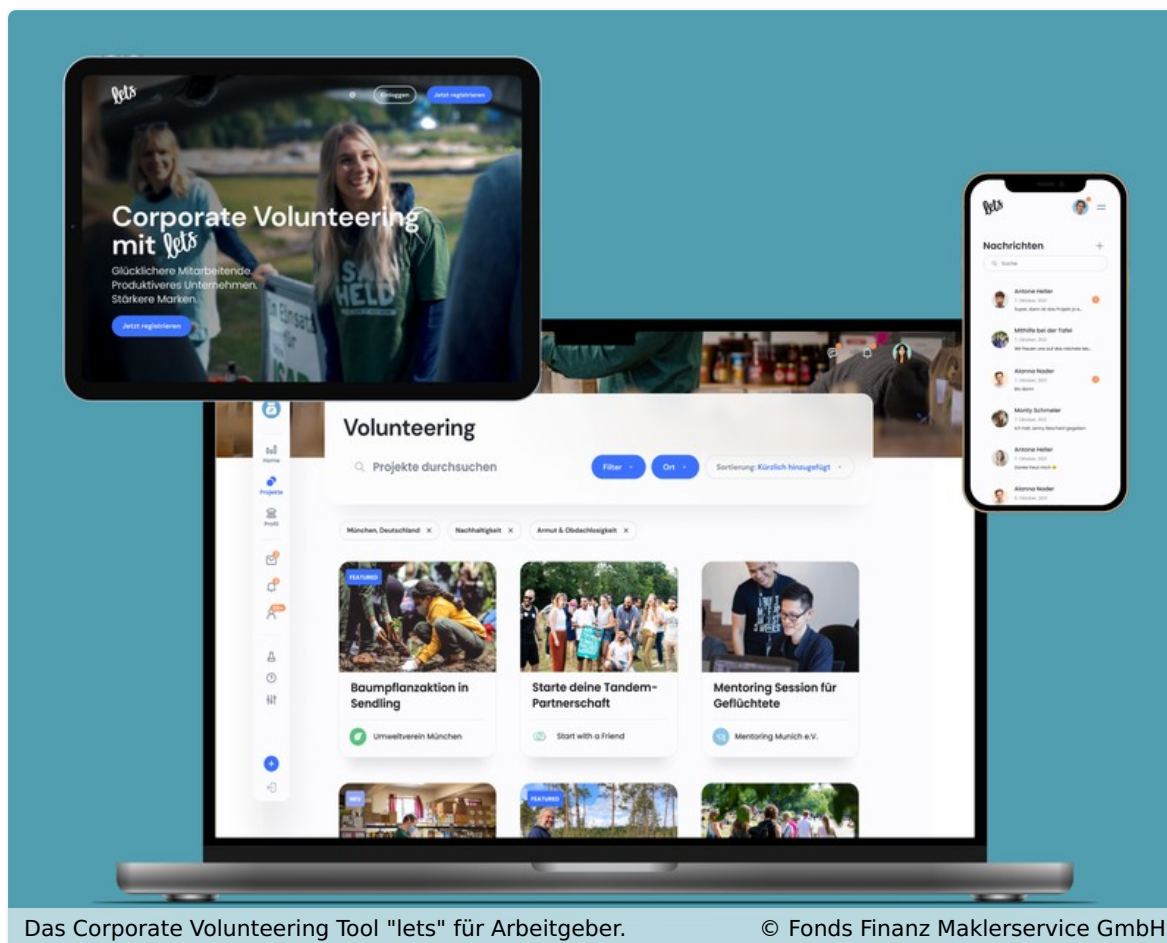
lets

Einloggen Jetzt registrieren

Corporate Volunteering mit lets

Glücklichere Mitarbeitende. Produktiveres Unternehmen. Stärkere Marken.

Jetzt registrieren

lets

Nachrichten

Suche

Antone Heller
Super, dann ist das Projekt ja s...

Mithilfe bei der Tafel
Wir freuen uns auf das nächste Mal...

Alanna Nader
Bis dann!

Monty Schmeler
Ich hab Jenny Bescheid gegeben

Antone Heller
Danke Dir!

Alanna Nader

Home
Projekte
Profil

Volunteering

Projekte durchsuchen

Filter
Ort
Sortierung: Kürzlich hinzugefügt

München, Deutschland ×
Nachhaltigkeit ×
Armut & Obdachlosigkeit ×

FEATURED
Baumpflanzaktion in Sendling
Umweltverein München

Starte deine Tandem-Partnerschaft
Start with a Friend

Mentoring Session für Geflüchtete
Mentoring Munich e.V.

NEU
FEATURED

Das Corporate Volunteering Tool "lets" für Arbeitgeber. © Fonds Finanz Maklerservice GmbH